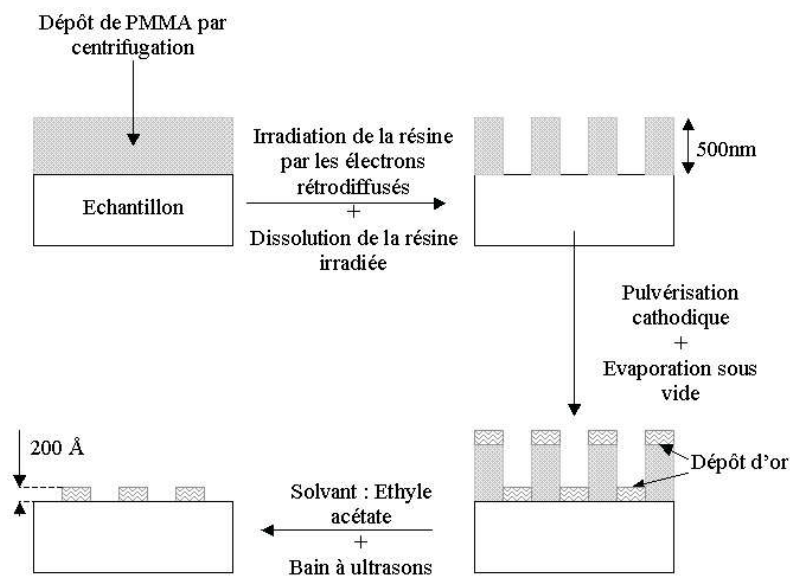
Dépôt de PMMA par centrifugation

Echantillon

Irradiation de la résine par les électrons rétrodiffusés
+
Dissolution de la résine irradiée

500nm

Pulvérisation cathodique
+
Evaporation sous vide

Dépôt d'or

200 Å

Solvant : Ethyle acétate
+
Bain à ultrasons